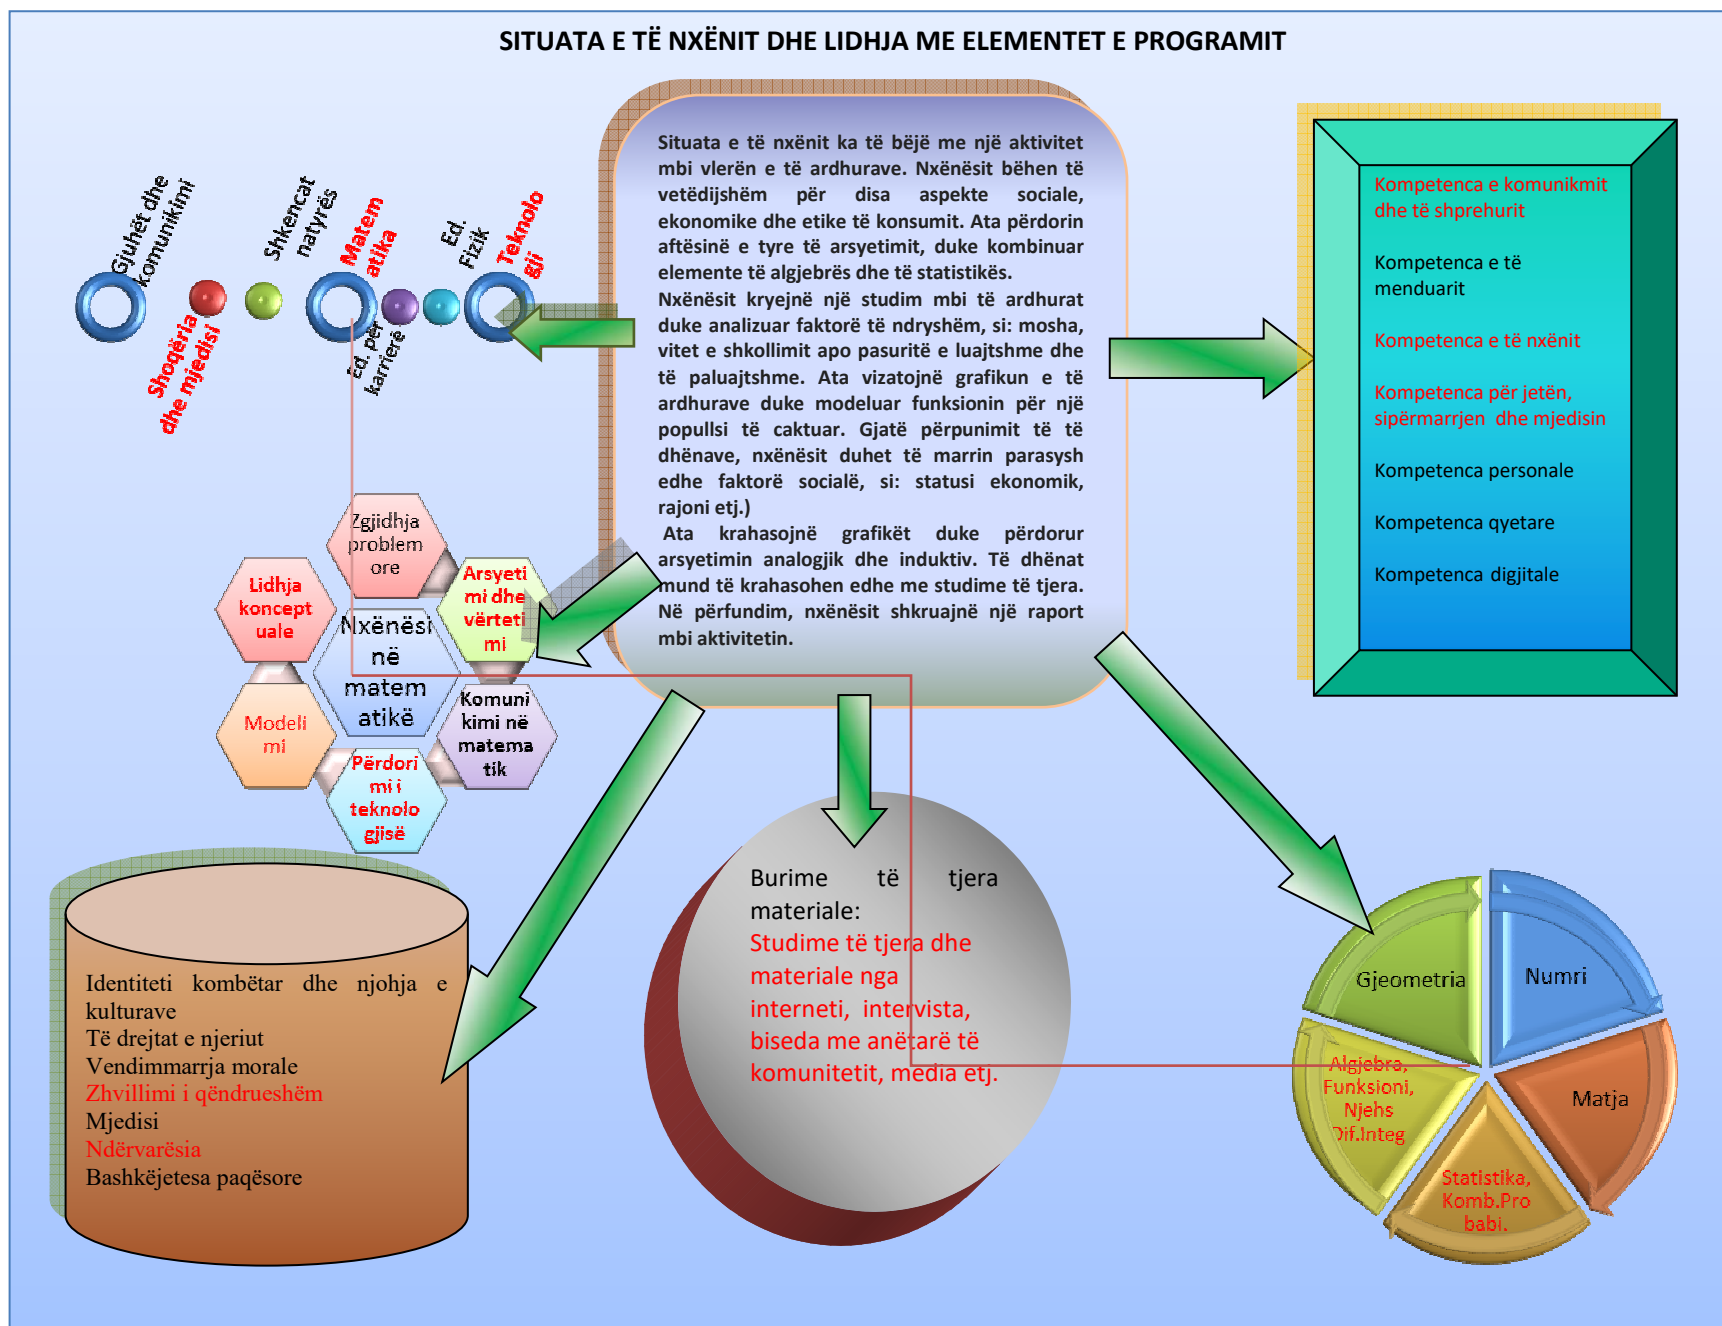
SITUATA E TË NXËNIT DHE LIDHJA ME ELEMENTET E PROGRAMIT

Gjuhët dhe komunikimi

Shkencat natyrës

Matem atika

Ed. Fizik

Teknolo gji

Shoqëria dhe mjedisi

Ed. për karrierë

Situata e të nxënit ka të bëjë me një aktivitet mbi vlerën e të ardhurave. Nxënësit bëhen të vetëdijshëm për disa aspekte sociale, ekonomike dhe etike të konsumit. Ata përdorin aftësinë e tyre të arsyetimit, duke kombinuar elemente të algjebrës dhe të statistikës.
Nxënësit kryejnë një studim mbi të ardhurat duke analizuar faktorë të ndryshëm, si: mosha, vitet e shkollimit apo pasuritë e luajtshme dhe të paluajtshme. Ata vizatojnë grafikun e të ardhurave duke modeluar funksionin për një popullsi të caktuar. Gjatë përpunimit të të dhënave, nxënësit duhet të marrin parasysh edhe faktorë socialë, si: statusi ekonomik, rajoni etj.)
Ata krahasojnë grafikët duke përdorur arsyetimin analogjik dhe induktiv. Të dhënat mund të krahasohen edhe me studime të tjera. Në përfundim, nxënësit shkruajnë një raport mbi aktivitetin.

Kompetenca e komunikmit dhe të shprehurit

Kompetenca e të menduarit

Kompetenca e të nxënit

Kompetenca për jetën, sipërmarrjen dhe mjedisin

Kompetenca personale

Kompetenca qyetare

Kompetenca digjitale

Zgjidhja problem ore

Lidhja koncept uale

Arsyeti mi dhe vërteti mi

Nxënësi në matem atikë

Modeli mi

Komuni kimi në matema tik

Përdori mi i teknolo gjisë

Identiteti kombëtar dhe njohja e kulturave
Të drejtat e njeriut
Vendimmarrja morale
Zhvillimi i qëndrueshëm
Mjedisi
Ndërvarësia
Bashkëjetesa paqësore

Burime të tjera materiale:
Studime të tjera dhe materiale nga interneti, intervista, biseda me anëtarë të komunitetit, media etj.

Gjeometria

Numri

Algjebra, Funksioni, Njehs Dif.Integ

Matja

Statistika, Komb.Pro babi.